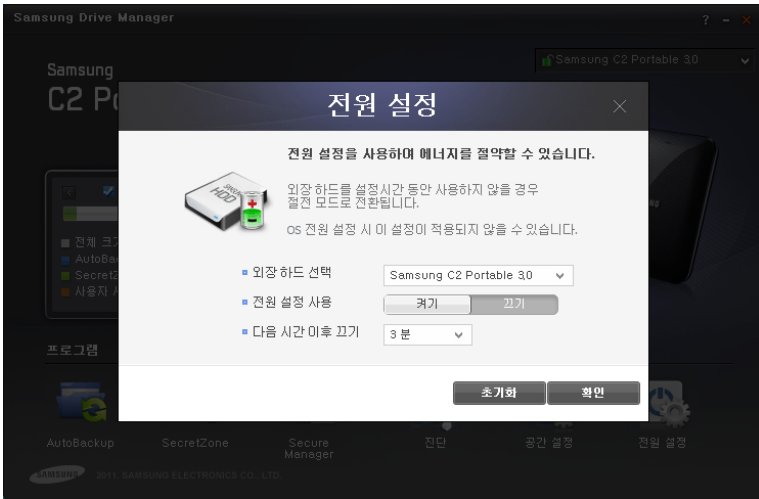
Samsung Drive Manager

? - ×

Samsung
C2 P

Samsung C2 Portable 3.0

■ 전체 크
■ AutoBac
■ Secret
■ 사용자 사

프로그램

전원 설정

×

전원 설정을 사용하여 에너지를 절약할 수 있습니다.

외장 하드를 설정시간 동안 사용하지 않을 경우 절전 모드로 전환됩니다.

OS 전원 설정 시 이 설정이 적용되지 않을 수 있습니다.

HDD

■ 외장 하드 선택 Samsung C2 Portable 3.0

■ 전원 설정 사용 켜기 끄기

■ 다음 시간 이후 끄기 3 분

초기화 확인

AutoBackup SecretZone Secure Manager 진단 공간 설정 전원 설정

SAMSUNG 2011 SAMSUNG ELECTRONICS CO., LTD.